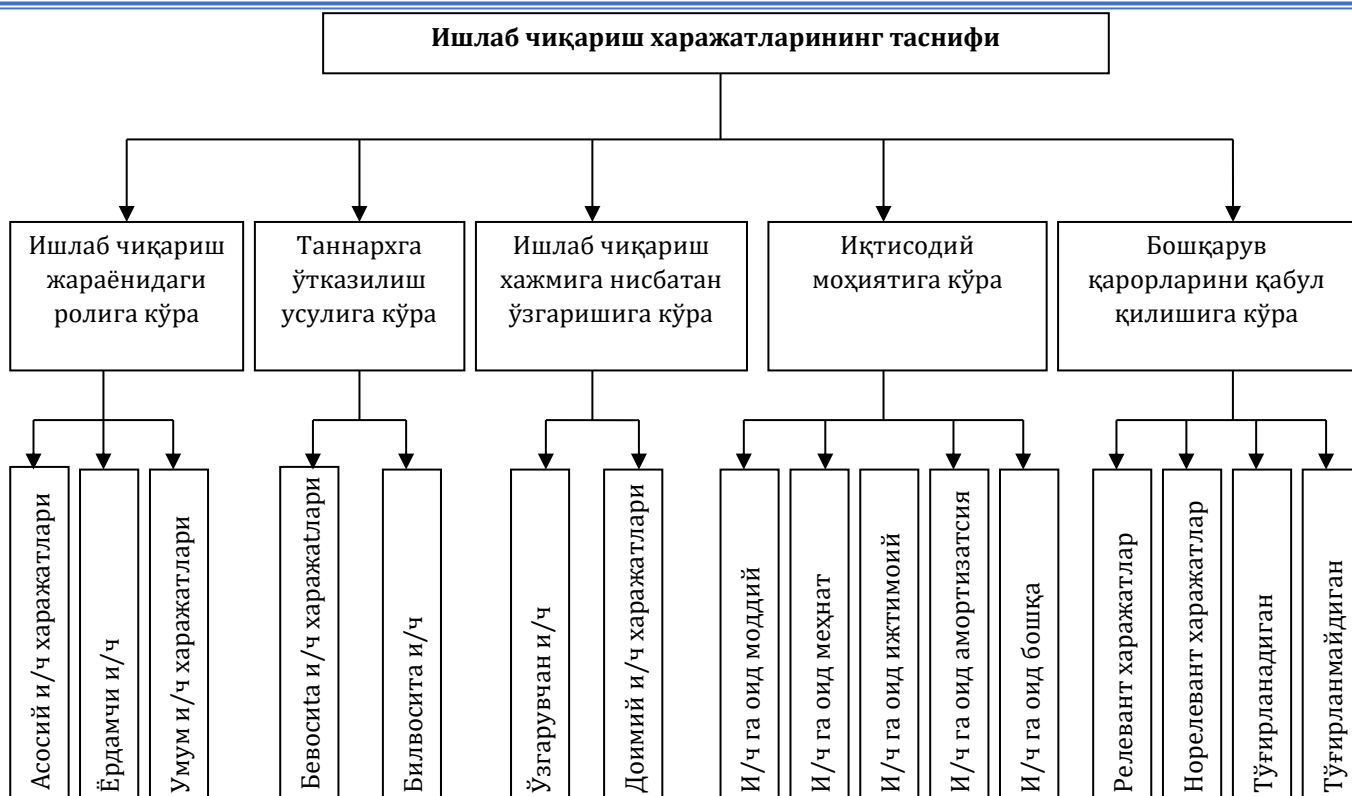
Ишлаб чиқариш харажатларининг таснифи

Ишлаб чиқариш жараёнидаги ролига кўра

Таннархга ўтказилиш усулига кўра

Ишлаб чиқариш хажмига нисбатан ўзгаришига кўра

Иқтисодий моҳиятига кўра

Бошқарув қарорларини қабул қилишига кўра

Асосий и/ч харажатлари

Ёрдамчи и/ч

Умум и/ч харажатлари

Бевосита и/ч харажатлари

Билвосита и/ч

Ўзгарувчан и/ч

Доимий и/ч харажатлари

И/ч га оид моддий

И/ч га оид меҳнат

И/ч га оид ижтимоий

И/ч га оид амортизатсия

И/ч га оид бошқа

Релевант харажатлар

Норелевант харажатлар

Тўғирланадиган

Тўғирланмайдиган